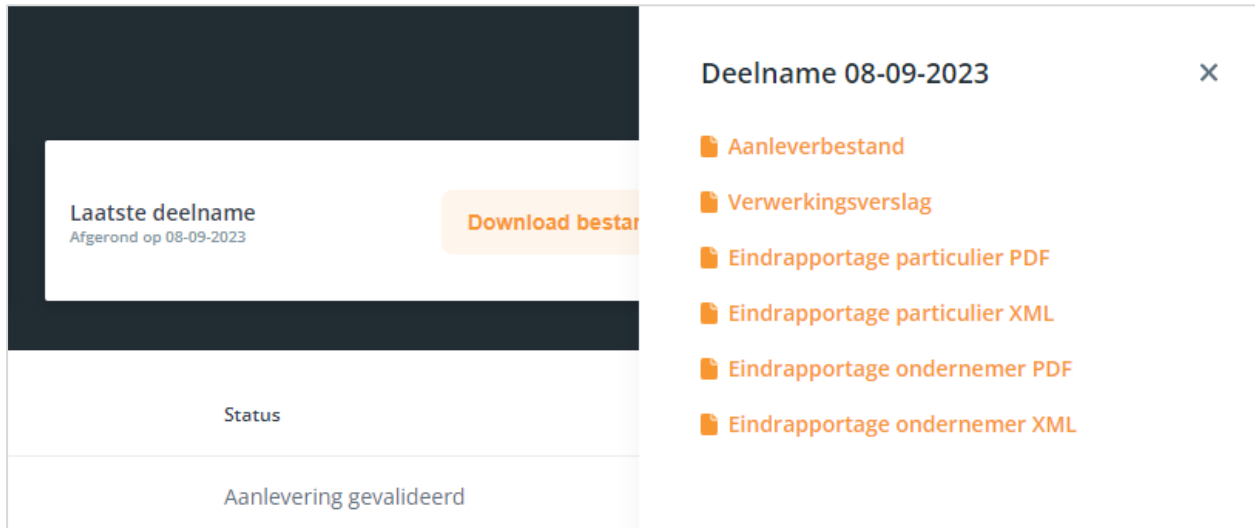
Laatste deelname
Afgerond op 08-09-2023

Download bestan

Status

Aanlevering gevalideerd

Deelname 08-09-2023

×

Aanleverbestand

Verwerkingsverslag

Eindrapportage particulier PDF

Eindrapportage particulier XML

Eindrapportage ondernemer PDF

Eindrapportage ondernemer XML